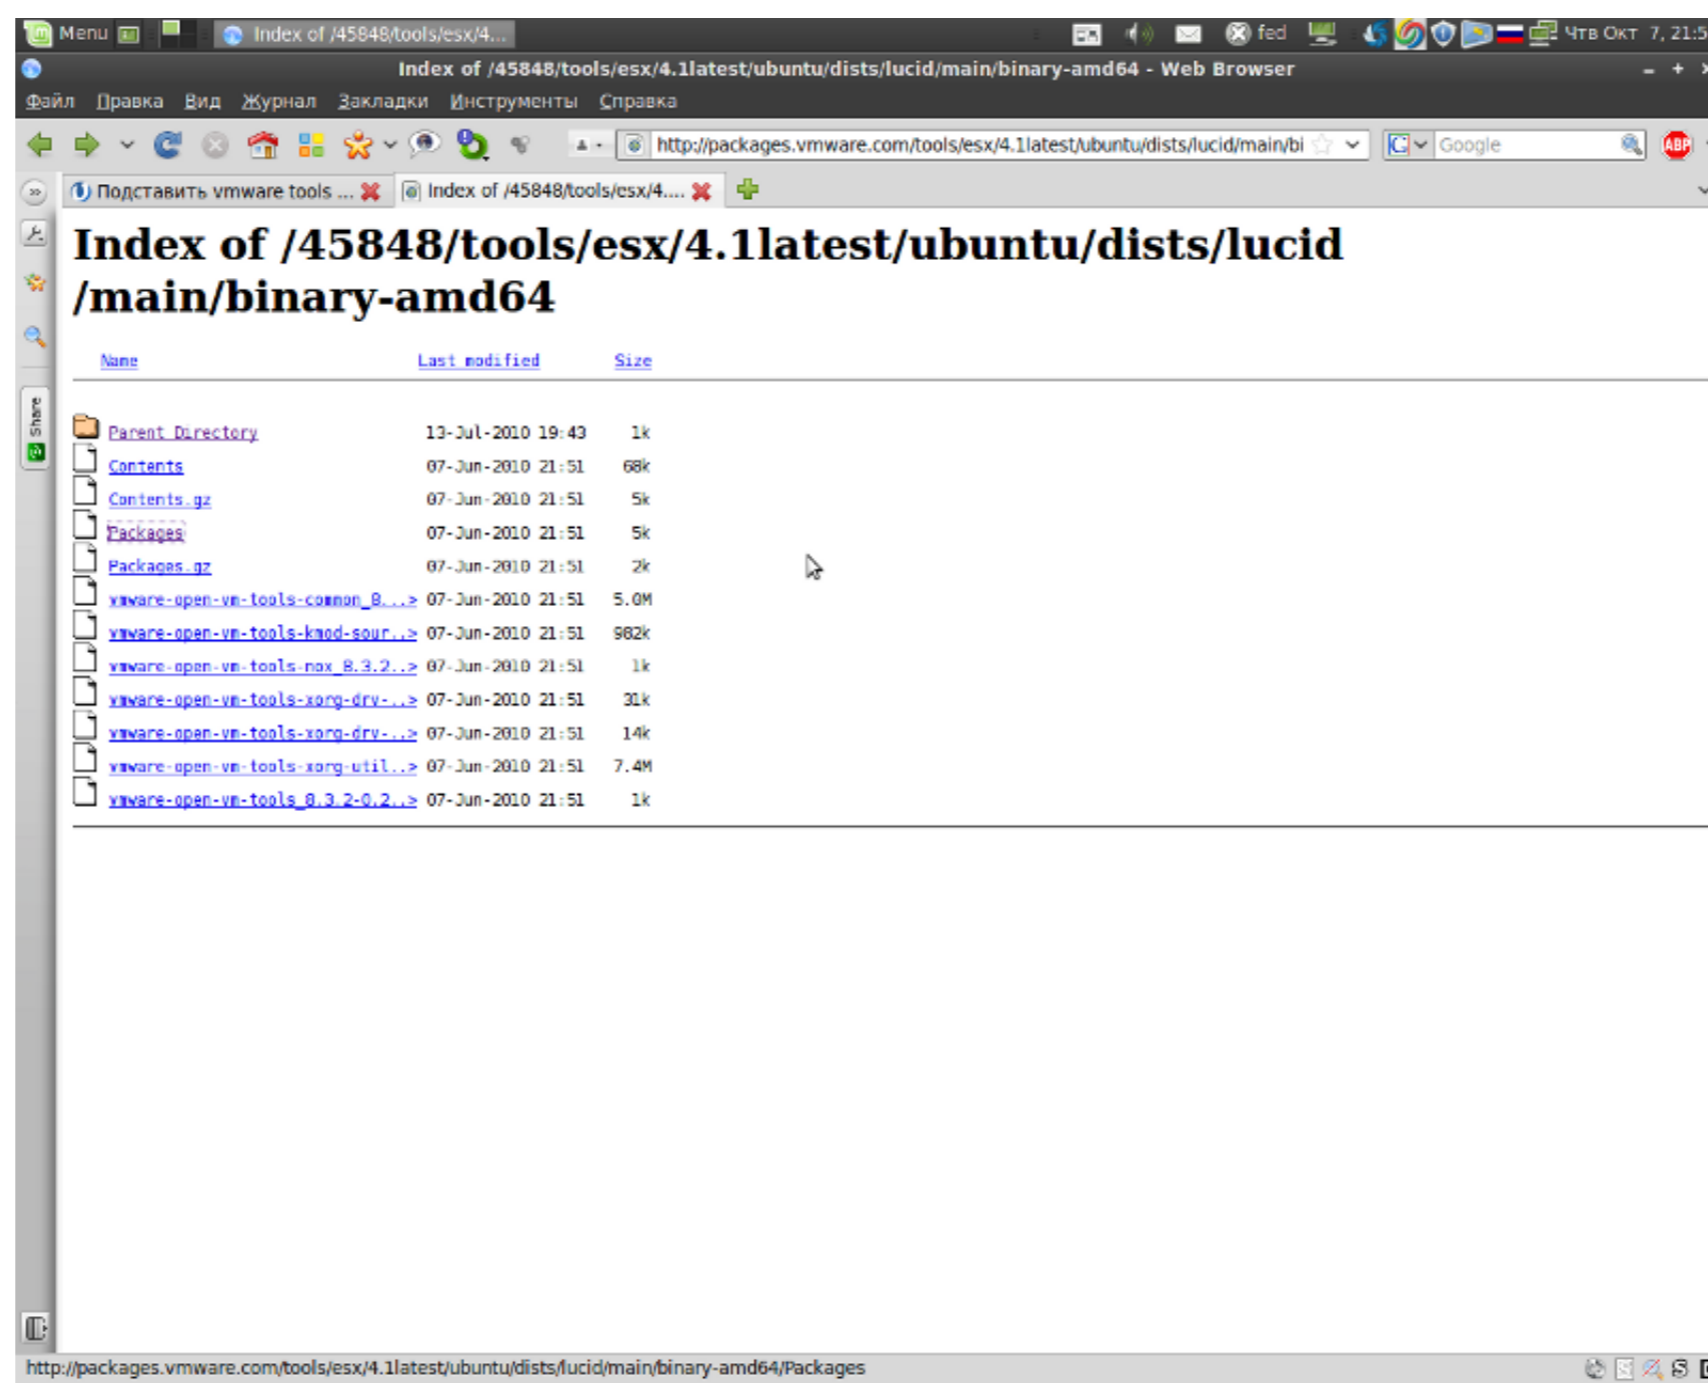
Menu Index of /45848/tools/esx/4... fed Чтв Окт 7, 21:5

Index of /45848/tools/esx/4.1latest/ubuntu/dists/lucid/main/binary-amd64 - Web Browser

Файл Правка Вид Журнал Закладки Инструменты Справка

http://packages.vmware.com/tools/esx/4.1latest/ubuntu/dists/lucid/main/bi

Google

Подставить vmware tools ... Index of /45848/tools/esx/4....

Share

# Index of /45848/tools/esx/4.1latest/ubuntu/dists/lucid /main/binary-amd64

| Name | Last modified | Size |
|---|---|---|
| Parent Directory | 13-Jul-2010 19:43 | 1k |
| Contents | 07-Jun-2010 21:51 | 68k |
| Contents.gz | 07-Jun-2010 21:51 | 5k |
| Packages | 07-Jun-2010 21:51 | 5k |
| Packages.gz | 07-Jun-2010 21:51 | 2k |
| vmware-open-vm-tools-common_8...> | 07-Jun-2010 21:51 | 5.0M |
| vmware-open-vm-tools-kmod-sour..> | 07-Jun-2010 21:51 | 982k |
| vmware-open-vm-tools-nox_8.3.2..> | 07-Jun-2010 21:51 | 1k |
| vmware-open-vm-tools-xorg-drv-..> | 07-Jun-2010 21:51 | 31k |
| vmware-open-vm-tools-xorg-drv-..> | 07-Jun-2010 21:51 | 14k |
| vmware-open-vm-tools-xorg-util..> | 07-Jun-2010 21:51 | 7.4M |
| vmware-open-vm-tools_8.3.2-0.2..> | 07-Jun-2010 21:51 | 1k |

http://packages.vmware.com/tools/esx/4.1latest/ubuntu/dists/lucid/main/binary-amd64/Packages